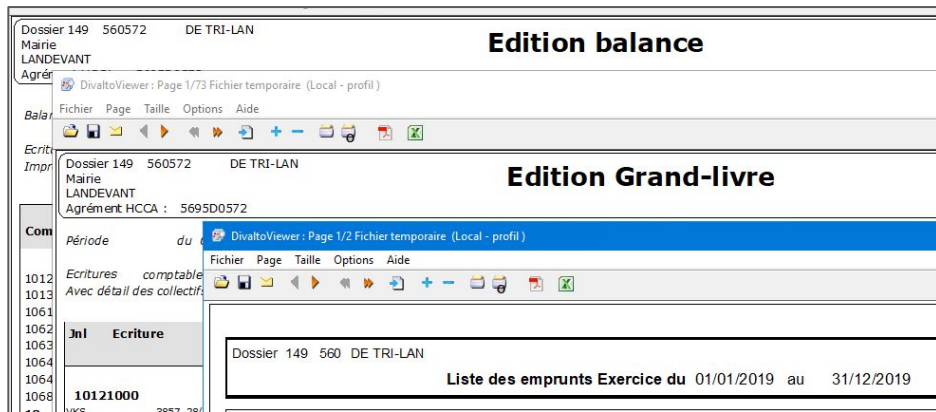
Dossier 149 560572 DE TRI-LAN
Mairie
LANDEVANT
Agrém

Edition balance

DivaltoViewer : Page 1/73 Fichier temporaire (Local - profil)
Fichier Page Taille Options Aide

Bala
Ecrit
Impr

Dossier 149 560572 DE TRI-LAN
Mairie
LANDEVANT
Agrément HCCA : 5695D0572

Edition Grand-livre

Com
1012
1013
1061
1062
1063
1064
1064
1068

Période du

Ecritures comptable
Avec détail des collectif

Jnl Ecriture

10121000

DivaltoViewer : Page 1/2 Fichier temporaire (Local - profil)
Fichier Page Taille Options Aide

Dossier 149 560 DE TRI-LAN
Liste des emprunts Exercice du 01/01/2019 au 31/12/2019